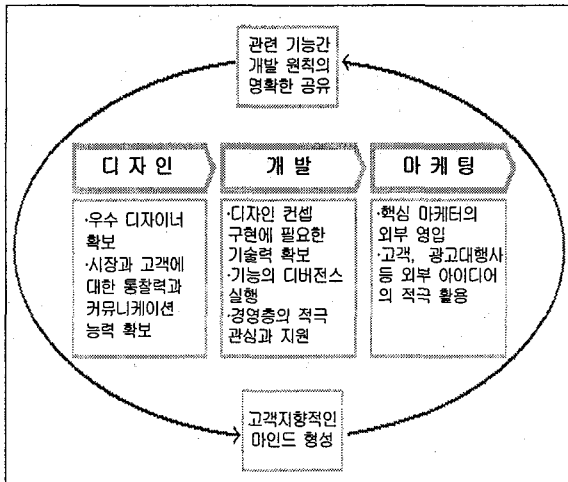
관련 기능간 개발 원칙의 명확한 공유

디 자 인

개 발

마 케 팅

·우수 디자이너 확보
·시장과 고객에 대한 통찰력과 커뮤니케이션 능력 확보

·디자인 컨셉 구현에 필요한 기술력 확보
·기능의 디버전스 실행
·경영층의 적극 관심과 지원

·핵심 마케터의 외부 영입
·고객, 광고대행사 등 외부 아이디어의 적극 활용

고객지향적인 마인드 형성